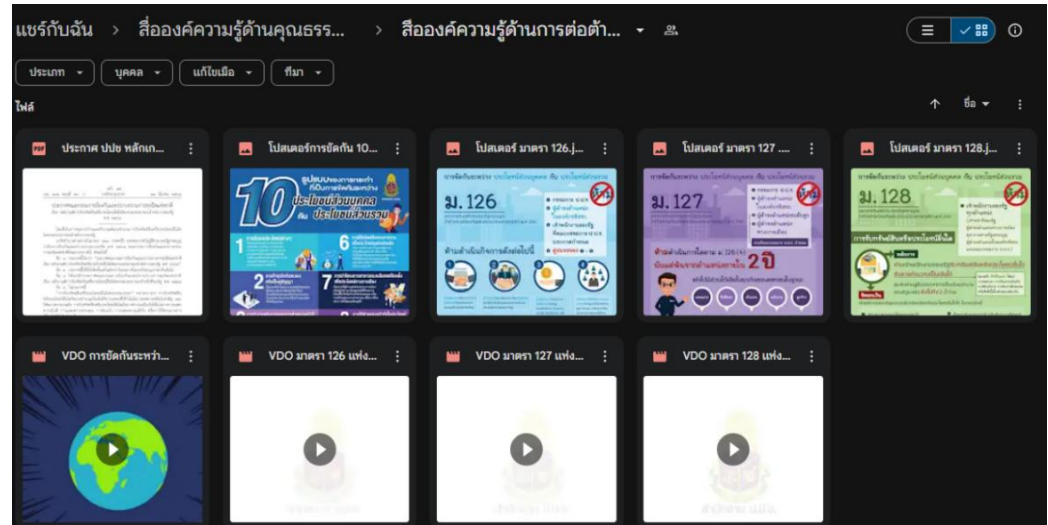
แชร์กับฉัน > สื่อองค์ความรู้ด้านคุณธรร... > สื่อองค์ความรู้ด้านการต่อต้า...

ประเภท ▾ บุคคล ▾ แก้ไขเมื่อ ▾ ที่มา ▾

ไฟล์

ชื่อ ▾

PDF ประกาศ ปปช หลักเก...

โปสเตอร์การขัดกัน 10...

โปสเตอร์ มาตรา 126.j...

โปสเตอร์ มาตรา 127 ....

โปสเตอร์ มาตรา 128.j...

10 รูปแบบของการกระทำที่เป็นการขัดกันระหว่าง ประโยชน์ส่วนบุคคล กับ ประโยชน์ส่วนรวม

ม. 126

ม. 127

2 ปี

ม. 128

VDO การขัดกันระหว่า...

VDO มาตรา 126 แห่ง...

VDO มาตรา 127 แห่ง...

VDO มาตรา 128 แห่ง...